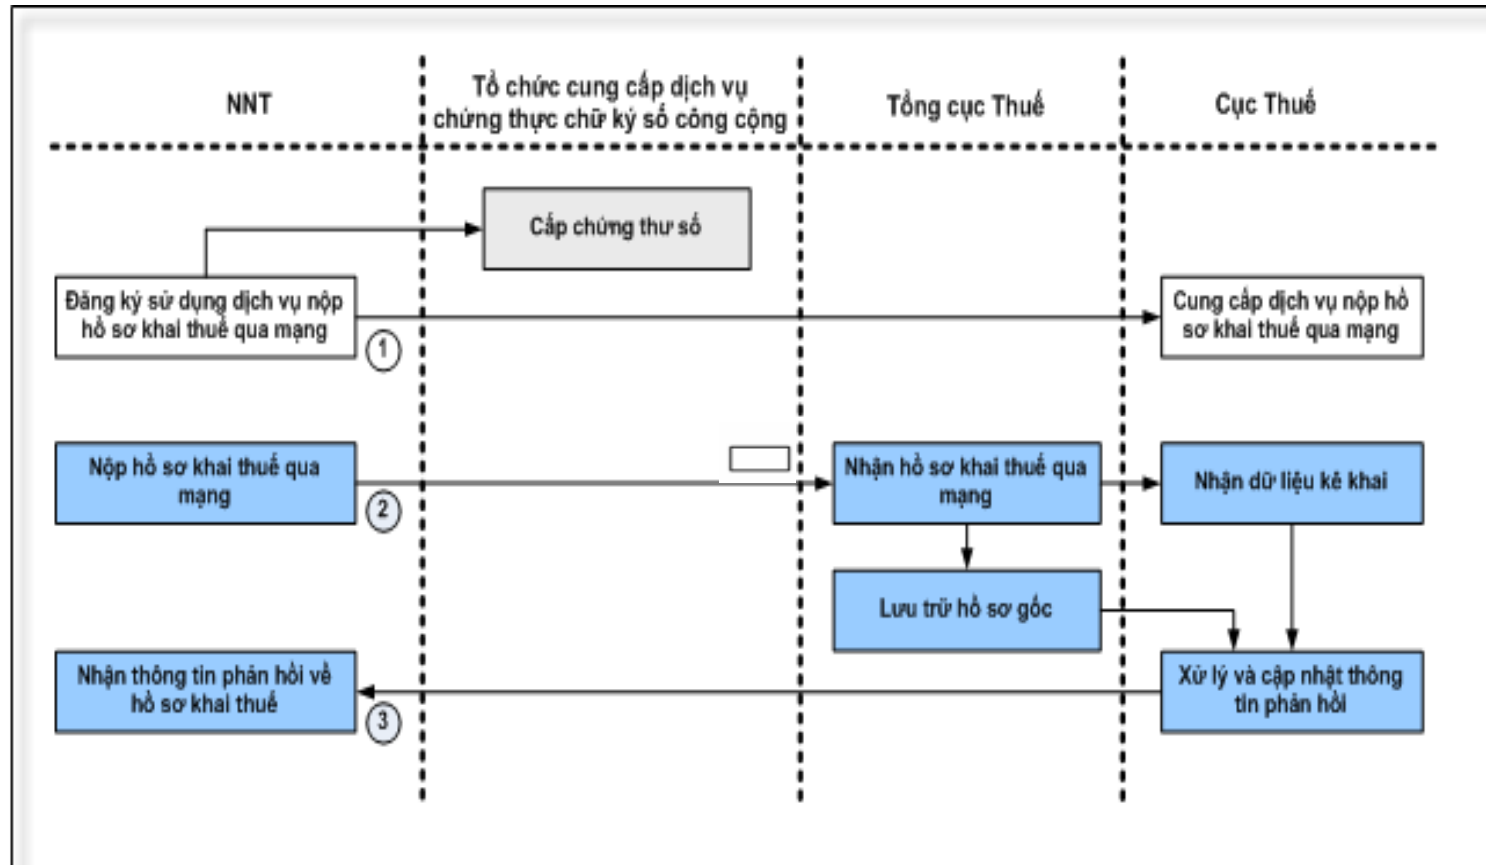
NNT

Tổ chức cung cấp dịch vụ chứng thực chữ ký số công cộng

Tổng cục Thuế

Cục Thuế

Cấp chứng thư số

Đăng ký sử dụng dịch vụ nộp hồ sơ khai thuế qua mạng

1

Cung cấp dịch vụ nộp hồ sơ khai thuế qua mạng

Nộp hồ sơ khai thuế qua mạng

2

Nhận hồ sơ khai thuế qua mạng

Nhận dữ liệu kê khai

Lưu trữ hồ sơ gốc

Nhận thông tin phản hồi về hồ sơ khai thuế

3

Xử lý và cập nhật thông tin phản hồi